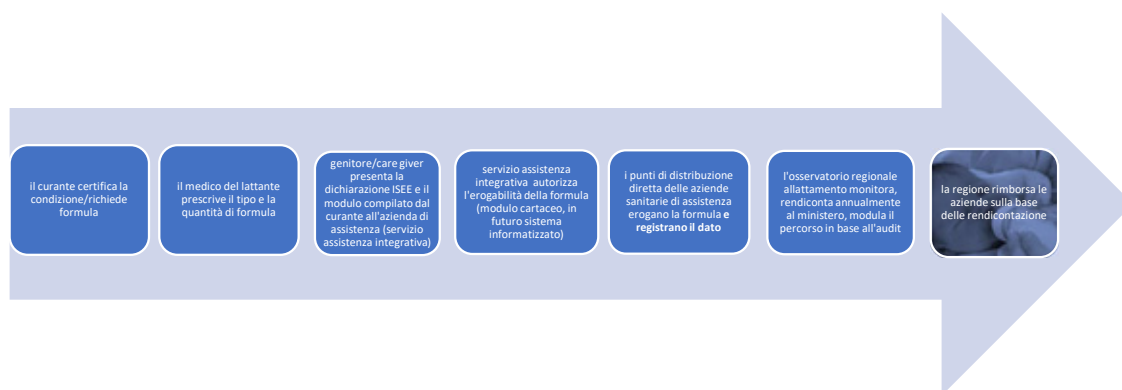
il curante certifica la condizione/richiede formula

il medico del lattante prescrive il tipo e la quantità di formula

genitore/care giver presenta la dichiarazione ISEE e il modulo compilato dal curante all'azienda di assistenza (servizio assistenza integrativa)

servizio assistenza integrativa autorizza l'erogabilità della formula (modulo cartaceo, in futuro sistema informatizzato)

i punti di distribuzione diretta delle aziende sanitarie di assistenza erogano la formula **e registrano il dato**

l'osservatorio regionale allattamento monitora, rendiconta annualmente al ministero, modula il percorso in base all'audit

la regione rimborsa le aziende sulla base delle rendicontazione